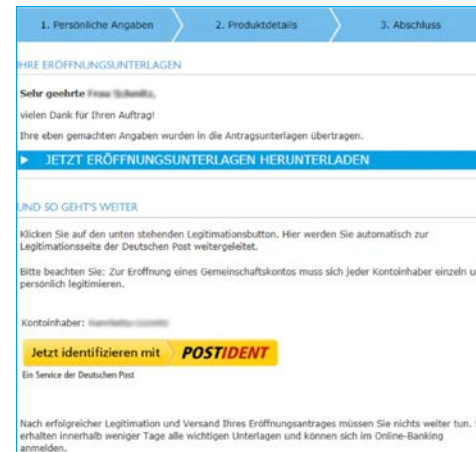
1. Persönliche Angaben

2. Produktdetails

3. Abschluss

IHRE ERÖFFNUNGSUNTERLAGEN

Sehr geehrte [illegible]

vielen Dank für Ihren Auftrag!

Ihre eben gemachten Angaben wurden in die Antragsunterlagen übertragen.

▶ JETZT ERÖFFNUNGSUNTERLAGEN HERUNTERLADEN

UND SO GEHT'S WEITER

Klicken Sie auf den unten stehenden Legitimationsbutton. Hier werden Sie automatisch zur Legitimationsseite der Deutschen Post weitergeleitet.

Bitte beachten Sie: Zur Eröffnung eines Gemeinschaftskontos muss sich jeder Kontoinhaber einzeln u persönlich legitimieren.

Kontoinhaber: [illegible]

Jetzt identifizieren mit POSTIDENT

Ein Service der Deutschen Post

Nach erfolgreicher Legitimation und Versand Ihres Eröffnungsantrages müssen Sie nichts weiter tun. erhalten innerhalb weniger Tage alle wichtigen Unterlagen und können sich im Online-Banking anmelden.